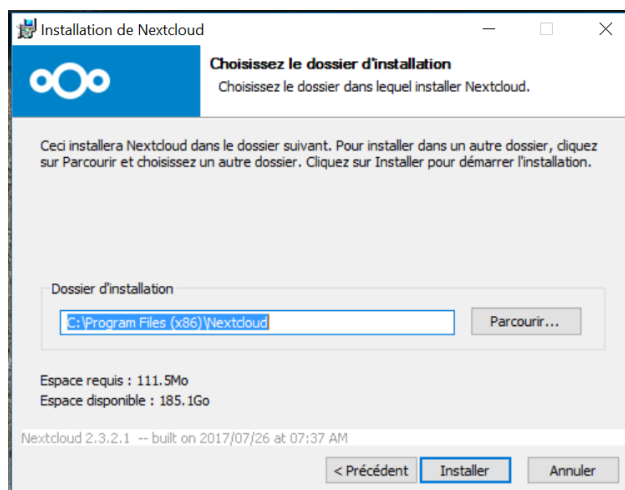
Installation de Nextcloud

Choisissez le dossier d'installation
Choisissez le dossier dans lequel installer Nextcloud.

Ceci installera Nextcloud dans le dossier suivant. Pour installer dans un autre dossier, cliquez sur Parcourir et choisissez un autre dossier. Cliquez sur Installer pour démarrer l'installation.

Dossier d'installation
C:\Program Files (x86)\Nextcloud
Parcourir...

Espace requis : 111.5Mo
Espace disponible : 185.1Go

Nextcloud 2.3.2.1 -- built on 2017/07/26 at 07:37 AM
< Précédent
Installer
Annuler